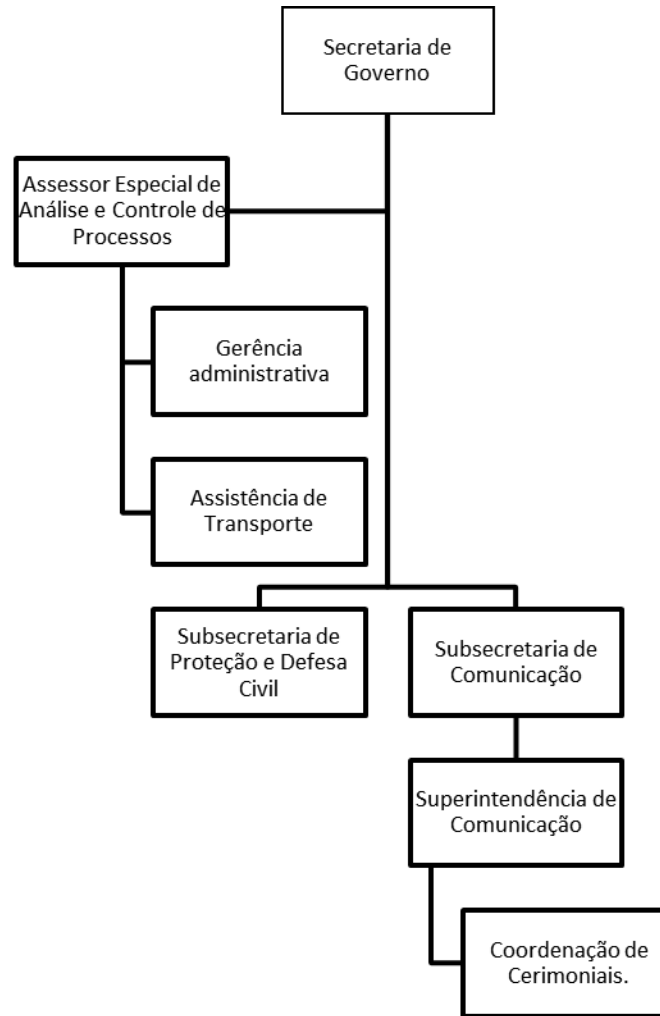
Secretaria de Governo

Assessor Especial de Análise e Controle de Processos

Gerência administrativa

Assistência de Transporte

Subsecretaria de Proteção e Defesa Civil

Subsecretaria de Comunicação

Superintendência de Comunicação

Coordenação de Cerimoniais.